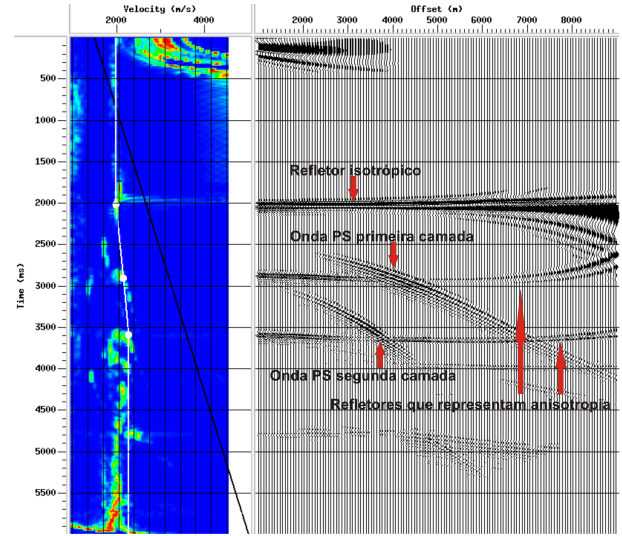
Velocity (m/s)

2000 4000

Offset (m)

2000 3000 4000 5000 6000 7000 8000

Time (ms)

500
1000
1500
2000
2500
3000
3500
4000
4500
5000
5500

Refletor isotrópico

Onda PS primeira camada

Onda PS segunda camada

Refletores que representam anisotropia